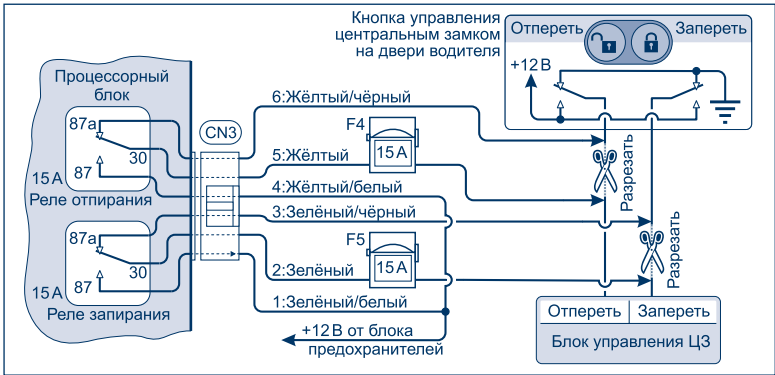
Кнопка управления центральным замком на двери водителя

Отпереть

Запереть

+12 В

Процессорный блок

87a

30

87

15 A

Реле отпирания

87a

30

87

15 A

Реле запирания

CN3

6:Жёлтый/чёрный

F4

15 A

5:Жёлтый

4:Жёлтый/белый

3:Зелёный/чёрный

F5

15 A

2:Зелёный

1:Зелёный/белый

+12 В от блока предохранителей

Разрезать

Разрезать

Отпереть

Запереть

Блок управления ЦЗ